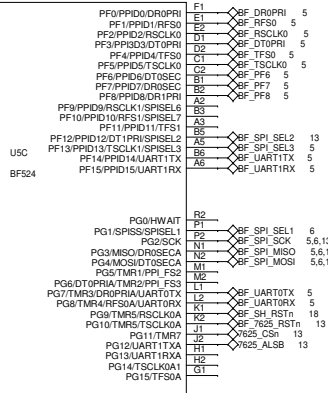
U5C

BF524

| Signal | Pin | Net | Ref |
|---|---|---|---|
| PF0/PPID0/DR0PRI | F1 | BF_DR0PRI | 5 |
| PF1/PPID1/RFS0 | E1 | BF_RFS0 | 5 |
| PF2/PPID2/RSCLK0 | E2 | BF_RSCLK0 | 5 |
| PF3/PPID3/DT0PRI | D1 | BF_DT0PRI | 5 |
| PF4/PPID4/TFS0 | D2 | BF_TFS0 | 5 |
| PF5/PPID5/TSCLK0 | C1 | BF_TSCLK0 | 5 |
| PF6/PPID6/DT0SEC | C2 | BF_PF6 | 5 |
| PF7/PPID7/DR0SEC | B1 | BF_PF7 | 5 |
| PF8/PPID8/DR1PRI | B2 | BF_PF8 | 5 |
| PF9/PPID9/RSCLK1/SPISEL6 | A2 | | |
| PF10/PPID10/RFS1/SPISEL7 | B3 | | |
| PF11/PPID11/TFS1 | A3 | | |
| PF12/PPID12/DT1PRI/SPISEL2 | B5 | BF_SPI_SEL2 | 13 |
| PF13/PPID13/TSCLK1/SPISEL3 | A5 | BF_SPI_SEL3 | 5 |
| PF14/PPID14/UART1TX | B6 | BF_UART1TX | 5 |
| PF15/PPID15/UART1RX | A6 | BF_UART1RX | 5 |
| PG0/HWAIT | R2 | | |
| PG1/SPISS/SPISEL1 | P1 | BF_SPI_SEL1 | 6 |
| PG2/SCK | N2 | BF_SPI_SCK | 5,6,13 |
| PG3/MISO/DR0SECA | N1 | BF_SPI_MISO | 5,6,13 |
| PG4/MOSI/DT0SECA | M2 | BF_SPI_MOSI | 5,6,13 |
| PG5/TMR1/PPI_FS2 | M1 | | |
| PG6/DT0PRIA/TMR2/PPI_FS3 | L1 | | |
| PG7/TMR3/DR0PRIA/UART0TX | L2 | BF_UART0TX | 5 |
| PG8/TMR4/RFS0A/UART0RX | K2 | BF_UART0RX | 5 |
| PG9/TMR5/RSCLK0A | K1 | BF_SH_RSTn | 18 |
| PG10/TMR5/TSCLK0A | J2 | BF_7625_RSTn | 13 |
| PG11/TMR7 | J1 | 7625_CSn | 13 |
| PG12/UART1TXA | H1 | 7625_ALSB | 13 |
| PG13/UART1RXA | H2 | | |
| PG14/TSCLK0A1 | G1 | | |
| PG15/TFS0A | | | |